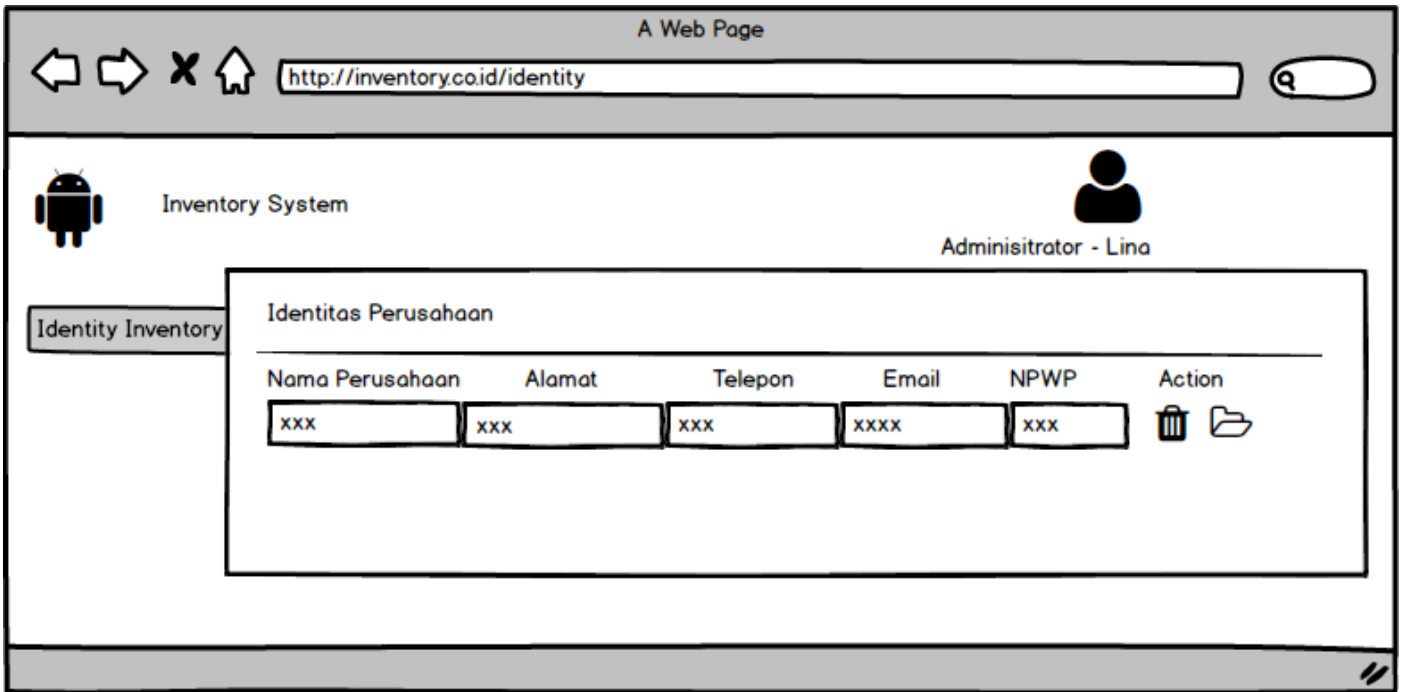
A Web Page

http://inventory.co.id/identity

Inventory System

Administrator - Lina

Identity Inventory

Identitas Perusahaan

| Nama Perusahaan | Alamat | Telepon | Email | NPWP | Action |
|---|---|---|---|---|---|
| xxx | xxx | xxx | xxxx | xxx | |